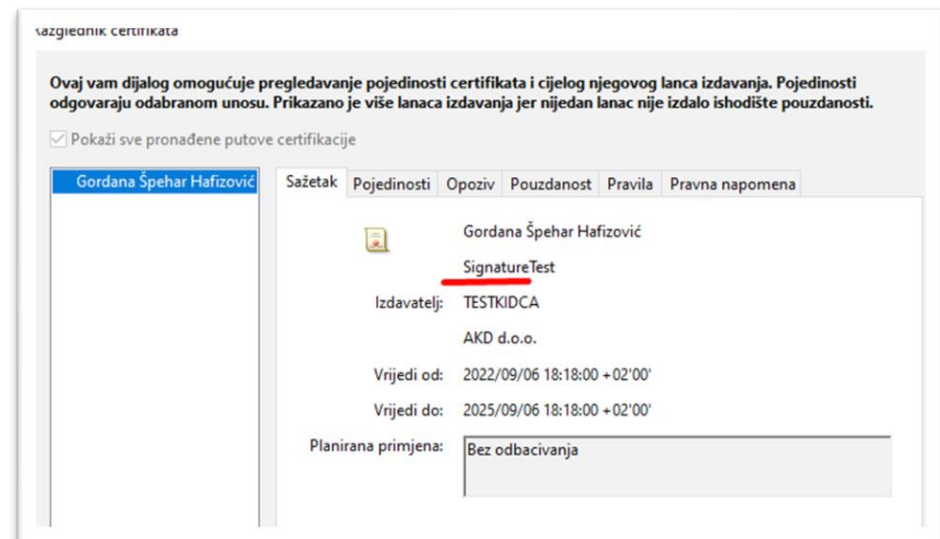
Razglednik certifikata

Ovaj vam dijalog omogućuje pregledavanje pojedinosti certifikata i cijelog njegovog lanca izdavanja. Pojedinosti odgovaraju odabranom unosu. Prikazano je više lanaca izdavanja jer nijedan lanac nije izdalo ishodište pouzdanosti.

Pokaži sve pronađene putove certifikacije

Gordana Špehar Hafizović

Sažetak | Pojedinosti | Opoziv | Pouzdanost | Pravila | Pravna napomena

Gordana Špehar Hafizović

SignatureTest

Izdavatelj: TESTKIDCA

AKD d.o.o.

Vrijedi od: 2022/09/06 18:18:00 +02'00'

Vrijedi do: 2025/09/06 18:18:00 +02'00'

Planirana primjena: Bez odbacivanja